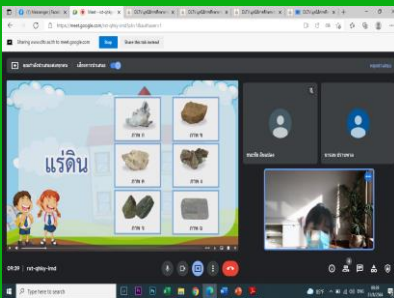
https://meet.google.com/rsr-qhky-imd

Sharing meet.google.com to meet.google.com

Stop

Share this tab instead

แร่ดิน

ภาพ ก

ภาพ ข

ภาพ ค

ภาพ ง

ภาพ จ

ภาพ ฉ

09:39 | rsr-qhky-imd

Type here to search